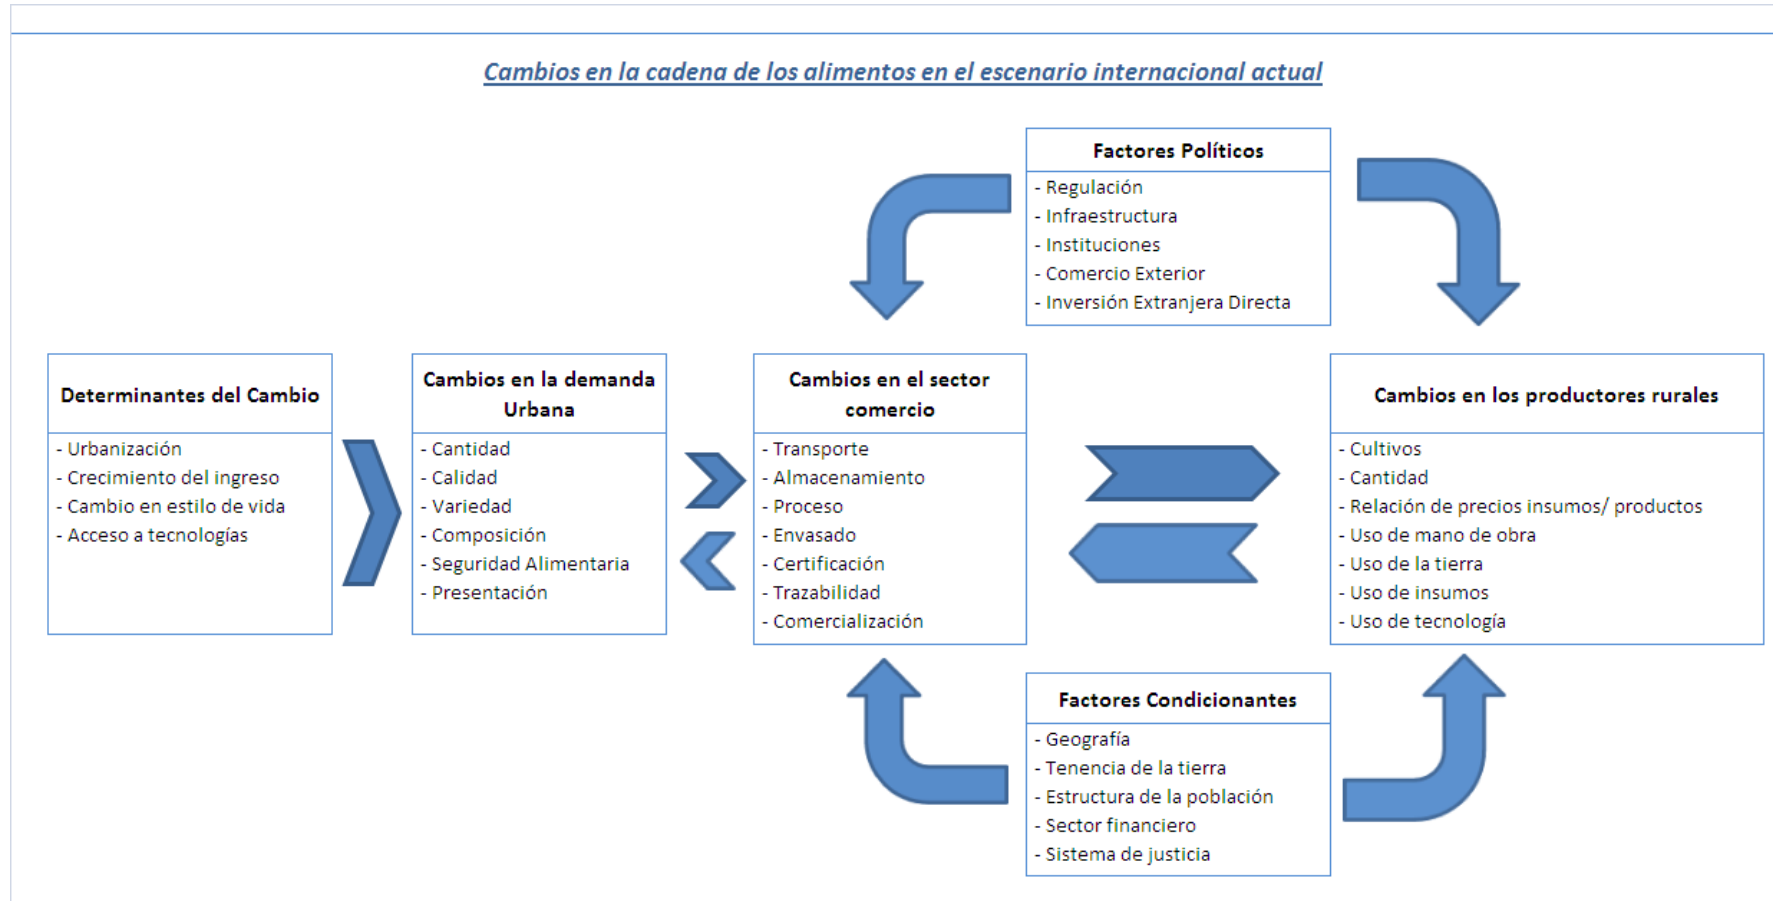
Cambios en la cadena de los alimentos en el escenario internacional actual

Factores Políticos
- Regulación
- Infraestructura
- Instituciones
- Comercio Exterior
- Inversión Extranjera Directa

Determinantes del Cambio
- Urbanización
- Crecimiento del ingreso
- Cambio en estilo de vida
- Acceso a tecnologías

Cambios en la demanda Urbana
- Cantidad
- Calidad
- Variedad
- Composición
- Seguridad Alimentaria
- Presentación

Cambios en el sector comercio
- Transporte
- Almacenamiento
- Proceso
- Envasado
- Certificación
- Trazabilidad
- Comercialización

Cambios en los productores rurales
- Cultivos
- Cantidad
- Relación de precios insumos/ productos
- Uso de mano de obra
- Uso de la tierra
- Uso de insumos
- Uso de tecnología

Factores Condicionantes
- Geografía
- Tenencia de la tierra
- Estructura de la población
- Sector financiero
- Sistema de justicia